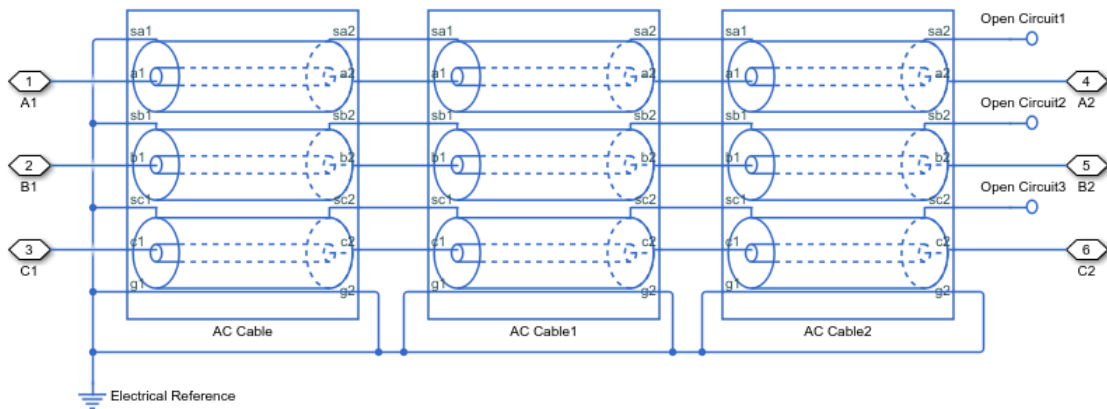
sa1 sa2 a1 a2 sb1 sb2 b1 b2 sc1 sc2 c1 c2 g1 g2

AC Cable

sa1 sa2 a1 a2 sb1 sb2 b1 b2 sc1 sc2 c1 c2 g1 g2

AC Cable1

sa1 sa2 a1 a2 sb1 sb2 b1 b2 sc1 sc2 c1 c2 g1 g2

AC Cable2

1
A1
2
B1
3
C1

Open Circuit1
4
A2
Open Circuit2
5
B2
Open Circuit3
6
C2

Electrical Reference